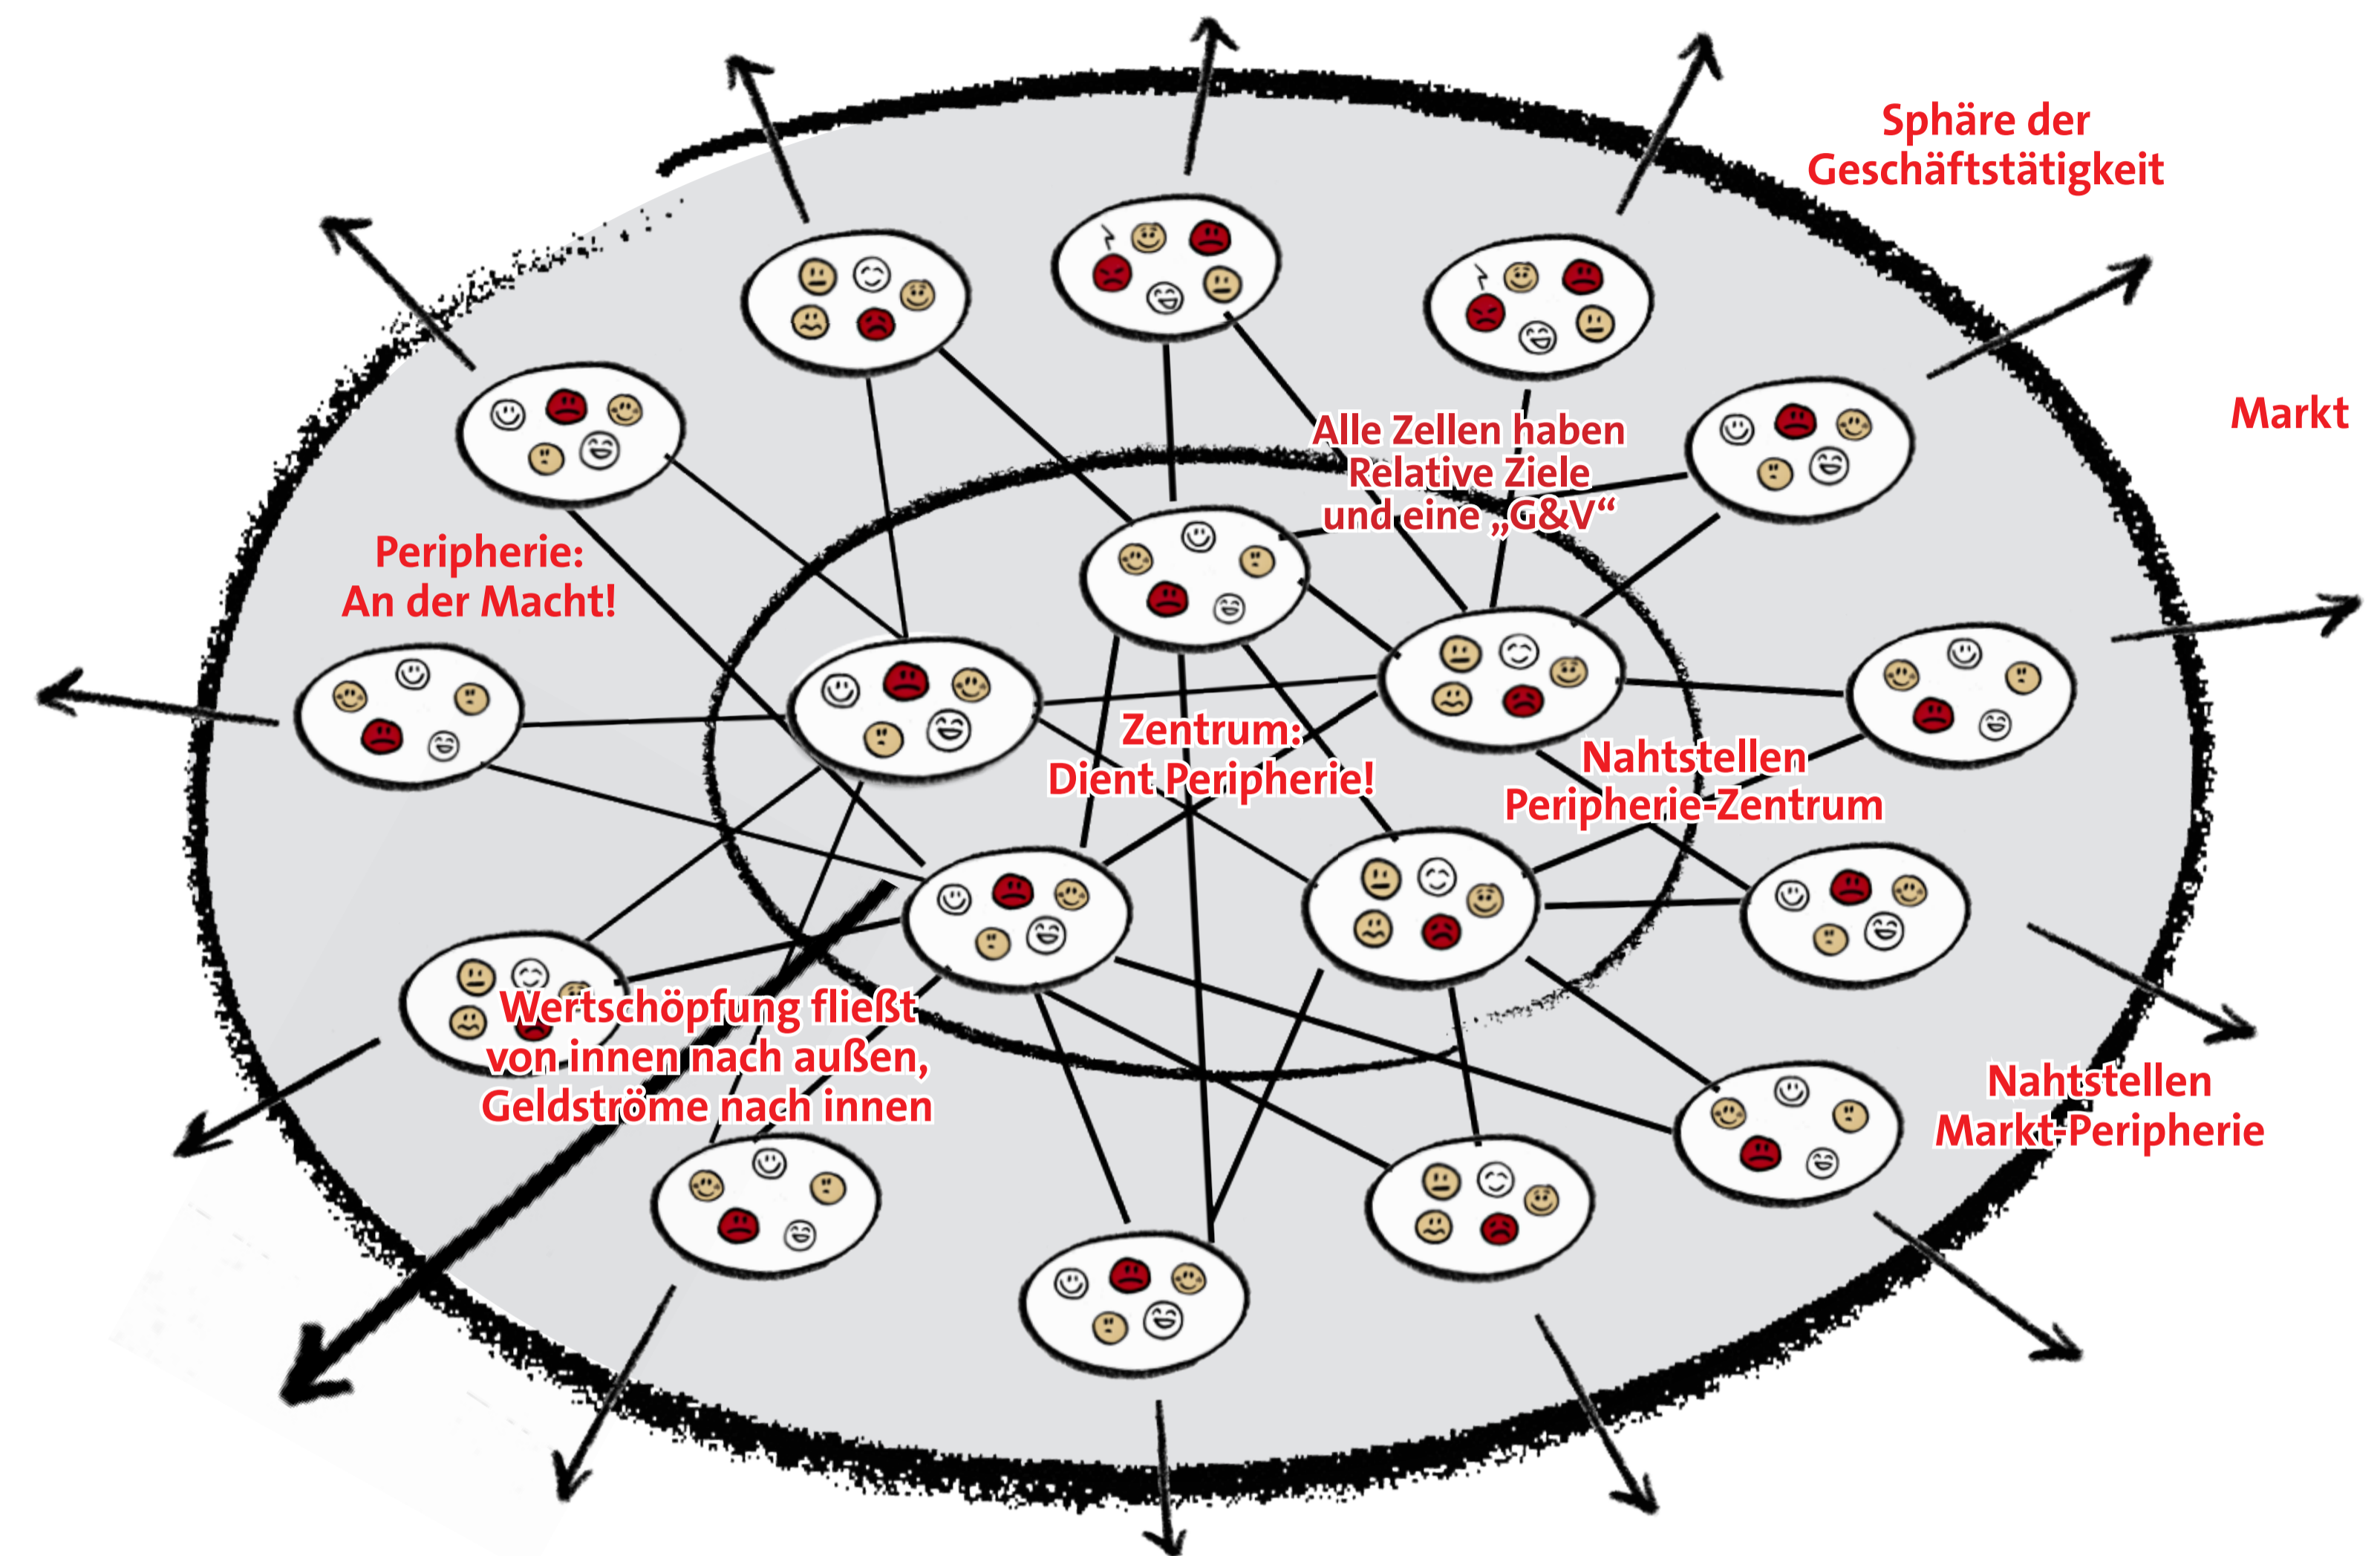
Sphäre der Geschäftstätigkeit

Markt

Alle Zellen haben Relative Ziele und eine „G&V“

Peripherie: An der Macht!

Zentrum: Dient Peripherie!

Nahtstellen Peripherie-Zentrum

Wertschöpfung fließt von innen nach außen, Geldströme nach innen

Nahtstellen Markt-Peripherie